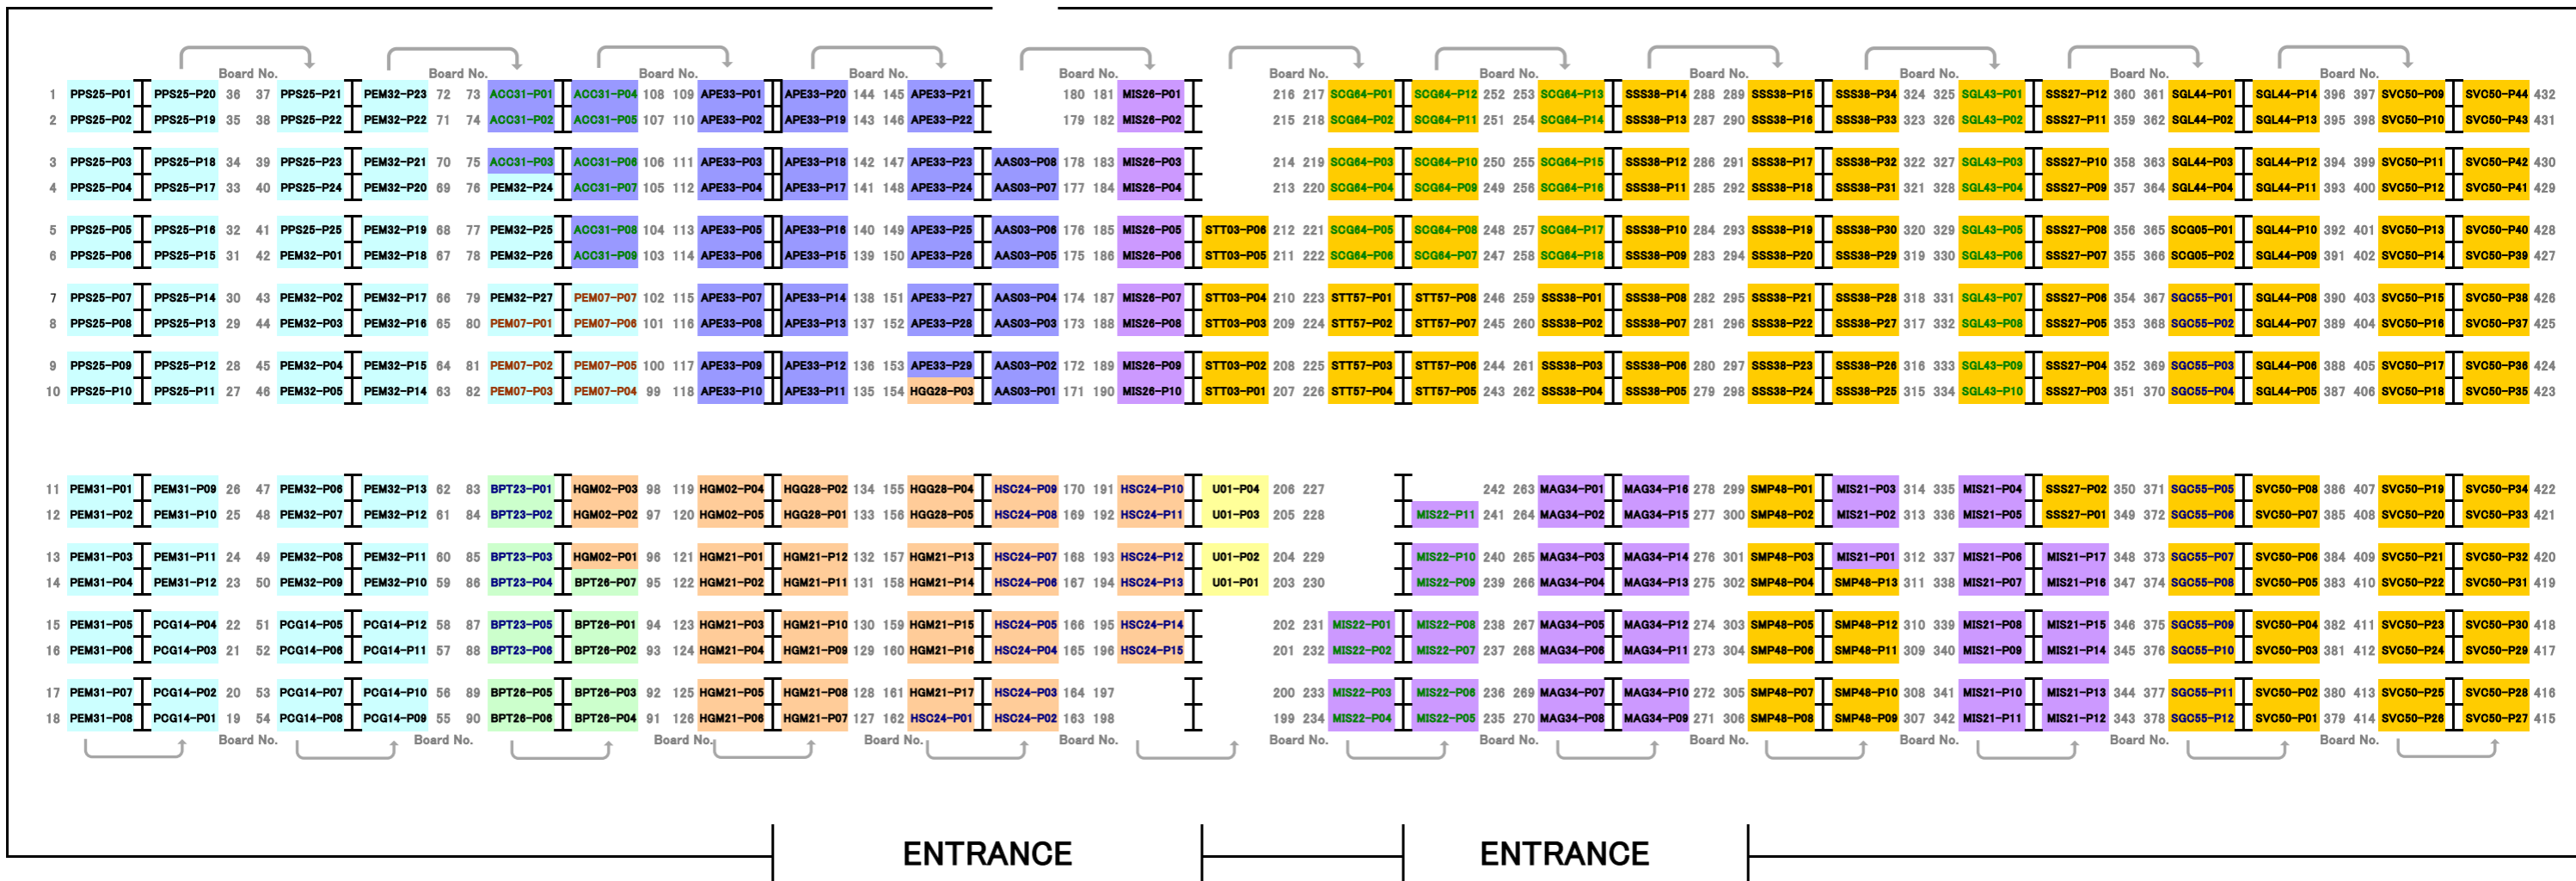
Board No. Board No. Board No. Board No. Board No. Board No. Board No. Board No. Board No. Board No. Board No.

1 PPS25-P01 PPS25-P20 36 37 PPS25-P21 PEM32-P23 72 73 ACC31-P01 ACC31-P04 108 109 APE33-P01 APE33-P20 144 145 APE33-P21 180 181 MIS26-P01 216 217 SCG64-P01 SCG64-P12 252 253 SCG64-P13 SSS38-P14 288 289 SSS38-P15 SSS38-P34 324 325 SGL43-P01 SSS27-P12 360 361 SGL44-P01 SGL44-P14 396 397 SVC50-P09 SVC50-P44 432
2 PPS25-P02 PPS25-P19 35 38 PPS25-P22 PEM32-P22 71 74 ACC31-P02 ACC31-P05 107 110 APE33-P02 APE33-P19 143 146 APE33-P22 179 182 MIS26-P02 215 218 SCG64-P02 SCG64-P11 251 254 SCG64-P14 SSS38-P13 287 290 SSS38-P16 SSS38-P33 323 326 SGL43-P02 SSS27-P11 359 362 SGL44-P02 SGL44-P13 395 398 SVC50-P10 SVC50-P43 431

3 PPS25-P03 PPS25-P18 34 39 PPS25-P23 PEM32-P21 70 75 ACC31-P03 ACC31-P06 106 111 APE33-P03 APE33-P18 142 147 APE33-P23 AAS03-P08 178 183 MIS26-P03 214 219 SCG64-P03 SCG64-P10 250 255 SCG64-P15 SSS38-P12 286 291 SSS38-P17 SSS38-P32 322 327 SGL43-P03 SSS27-P10 358 363 SGL44-P03 SGL44-P12 394 399 SVC50-P11 SVC50-P42 430
4 PPS25-P04 PPS25-P17 33 40 PPS25-P24 PEM32-P20 69 76 PEM32-P24 ACC31-P07 105 112 APE33-P04 APE33-P17 141 148 APE33-P24 AAS03-P07 177 184 MIS26-P04 213 220 SCG64-P04 SCG64-P09 249 256 SCG64-P16 SSS38-P11 285 292 SSS38-P18 SSS38-P31 321 328 SGL43-P04 SSS27-P09 357 364 SGL44-P04 SGL44-P11 393 400 SVC50-P12 SVC50-P41 429

5 PPS25-P05 PPS25-P16 32 41 PPS25-P25 PEM32-P19 68 77 PEM32-P25 ACC31-P08 104 113 APE33-P05 APE33-P16 140 149 APE33-P25 AAS03-P06 176 185 MIS26-P05 STT03-P06 212 221 SCG64-P05 SCG64-P08 248 257 SCG64-P17 SSS38-P10 284 293 SSS38-P19 SSS38-P30 320 329 SGL43-P05 SSS27-P08 356 365 SCQ05-P01 SGL44-P10 392 401 SVC50-P13 SVC50-P40 428
6 PPS25-P06 PPS25-P15 31 42 PEM32-P01 PEM32-P18 67 78 PEM32-P26 ACC31-P09 103 114 APE33-P06 APE33-P15 139 150 APE33-P26 AAS03-P05 175 186 MIS26-P06 STT03-P05 211 222 SCG64-P06 SCG64-P07 247 258 SCG64-P18 SSS38-P09 283 294 SSS38-P20 SSS38-P29 319 330 SGL43-P06 SSS27-P07 355 366 SCQ05-P02 SGL44-P09 391 402 SVC50-P14 SVC50-P39 427

7 PPS25-P07 PPS25-P14 30 43 PEM32-P02 PEM32-P17 66 79 PEM32-P27 PEM07-P07 102 115 APE33-P07 APE33-P14 138 151 APE33-P27 AAS03-P04 174 187 MIS26-P07 STT03-P04 210 223 STT57-P01 STT57-P08 246 259 SSS38-P01 SSS38-P08 282 295 SSS38-P21 SSS38-P28 318 331 SGL43-P07 SSS27-P06 354 367 SGC55-P01 SGL44-P08 390 403 SVC50-P15 SVC50-P38 426
8 PPS25-P08 PPS25-P13 29 44 PEM32-P03 PEM32-P16 65 80 PEM07-P01 PEM07-P06 101 116 APE33-P08 APE33-P13 137 152 APE33-P28 AAS03-P03 173 188 MIS26-P08 STT03-P03 209 224 STT57-P02 STT57-P07 245 260 SSS38-P02 SSS38-P07 281 296 SSS38-P22 SSS38-P27 317 332 SGL43-P08 SSS27-P05 353 368 SGC55-P02 SGL44-P07 389 404 SVC50-P16 SVC50-P37 425

9 PPS25-P09 PPS25-P12 28 45 PEM32-P04 PEM32-P15 64 81 PEM07-P02 PEM07-P05 100 117 APE33-P09 APE33-P12 136 153 APE33-P29 AAS03-P02 172 189 MIS26-P09 STT03-P02 208 225 STT57-P03 STT57-P06 244 261 SSS38-P03 SSS38-P06 280 297 SSS38-P23 SSS38-P26 316 333 SGL43-P09 SSS27-P04 352 369 SGC55-P03 SGL44-P06 388 405 SVC50-P17 SVC50-P36 424
10 PPS25-P10 PPS25-P11 27 46 PEM32-P05 PEM32-P14 63 82 PEM07-P03 PEM07-P04 99 118 APE33-P10 APE33-P11 135 154 HGG28-P03 AAS03-P01 171 190 MIS26-P10 STT03-P01 207 226 STT57-P04 STT57-P05 243 262 SSS38-P04 SSS38-P05 279 298 SSS38-P24 SSS38-P25 315 334 SGL43-P10 SSS27-P03 351 370 SGC55-P04 SGL44-P05 387 406 SVC50-P18 SVC50-P35 423

11 PEM31-P01 PEM31-P09 26 47 PEM32-P06 PEM32-P13 62 83 BPT23-P01 HGM02-P03 98 119 HGM02-P04 HGG28-P02 134 155 HGG28-P04 HSC24-P09 170 191 HSC24-P10 U01-P04 206 227 242 263 MAG34-P01 MAG34-P16 278 299 SMP48-P01 MIS21-P03 314 335 MIS21-P04 SSS27-P02 350 371 SGC55-P05 SVC50-P08 386 407 SVC50-P19 SVC50-P34 422
12 PEM31-P02 PEM31-P10 25 48 PEM32-P07 PEM32-P12 61 84 BPT23-P02 HGM02-P02 97 120 HGM02-P05 HGG28-P01 133 156 HGG28-P05 HSC24-P08 169 192 HSC24-P11 U01-P03 205 228 MIS22-P11 241 264 MAG34-P02 MAG34-P15 277 300 SMP48-P02 MIS21-P02 313 336 MIS21-P05 SSS27-P01 349 372 SGC55-P06 SVC50-P07 385 408 SVC50-P20 SVC50-P33 421

13 PEM31-P03 PEM31-P11 24 49 PEM32-P08 PEM32-P11 60 85 BPT23-P03 HGM02-P01 96 121 HGM21-P01 HGM21-P12 132 157 HGM21-P13 HSC24-P07 168 193 HSC24-P12 U01-P02 204 229 MIS22-P10 240 265 MAG34-P03 MAG34-P14 276 301 SMP48-P03 MIS21-P01 312 337 MIS21-P06 MIS21-P17 348 373 SGC55-P07 SVC50-P06 384 409 SVC50-P21 SVC50-P32 420
14 PEM31-P04 PEM31-P12 23 50 PEM32-P09 PEM32-P10 59 86 BPT23-P04 BPT26-P07 95 122 HGM21-P02 HGM21-P11 131 158 HGM21-P14 HSC24-P06 167 194 HSC24-P13 U01-P01 203 230 MIS22-P09 239 266 MAG34-P04 MAG34-P13 275 302 SMP48-P04 SMP48-P13 311 338 MIS21-P07 MIS21-P16 347 374 SGC55-P08 SVC50-P05 383 410 SVC50-P22 SVC50-P31 419

15 PEM31-P05 PCG14-P04 22 51 PCG14-P05 PCG14-P12 58 87 BPT23-P05 BPT26-P01 94 123 HGM21-P03 HGM21-P10 130 159 HGM21-P15 HSC24-P05 166 195 HSC24-P14 202 231 MIS22-P01 MIS22-P08 238 267 MAG34-P05 MAG34-P12 274 303 SMP48-P05 SMP48-P12 310 339 MIS21-P08 MIS21-P15 346 375 SGC55-P09 SVC50-P04 382 411 SVC50-P23 SVC50-P30 418
16 PEM31-P06 PCG14-P03 21 52 PCG14-P06 PCG14-P11 57 88 BPT23-P06 BPT26-P02 93 124 HGM21-P04 HGM21-P09 129 160 HGM21-P16 HSC24-P04 165 196 HSC24-P15 201 232 MIS22-P02 MIS22-P07 237 268 MAG34-P06 MAG34-P11 273 304 SMP48-P06 SMP48-P11 309 340 MIS21-P09 MIS21-P14 345 376 SGC55-P10 SVC50-P03 381 412 SVC50-P24 SVC50-P29 417

17 PEM31-P07 PCG14-P02 20 53 PCG14-P07 PCG14-P10 56 89 BPT26-P05 BPT26-P03 92 125 HGM21-P05 HGM21-P08 128 161 HGM21-P17 HSC24-P03 164 197 200 233 MIS22-P03 MIS22-P06 236 269 MAG34-P07 MAG34-P10 272 305 SMP48-P07 SMP48-P10 308 341 MIS21-P10 MIS21-P13 344 377 SGC55-P11 SVC50-P02 380 413 SVC50-P25 SVC50-P28 416
18 PEM31-P08 PCG14-P01 19 54 PCG14-P08 PCG14-P09 55 90 BPT26-P06 BPT26-P04 91 126 HGM21-P06 HGM21-P07 127 162 HSC24-P01 HSC24-P02 163 198 199 234 MIS22-P04 MIS22-P05 235 270 MAG34-P08 MAG34-P09 271 306 SMP48-P08 SMP48-P09 307 342 MIS21-P11 MIS21-P12 343 378 SGC55-P12 SVC50-P01 379 414 SVC50-P26 SVC50-P27 415

Board No. Board No. Board No. Board No. Board No. Board No. Board No. Board No. Board No. Board No. Board No.

ENTRANCE

ENTRANCE